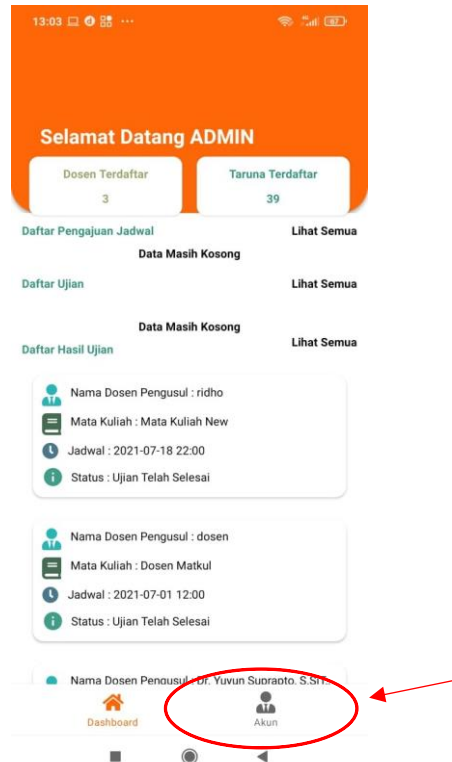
13:03 ···

Selamat Datang ADMIN

Dosen Terdaftar
3

Taruna Terdaftar
39

Daftar Pengajuan Jadwal
Lihat Semua

Data Masih Kosong

Daftar Ujian
Lihat Semua

Data Masih Kosong

Daftar Hasil Ujian
Lihat Semua

Nama Dosen Pengusul : ridho
Mata Kuliah : Mata Kuliah New
Jadwal : 2021-07-18 22:00
Status : Ujian Telah Selesai

Nama Dosen Pengusul : dosen
Mata Kuliah : Dosen Matkul
Jadwal : 2021-07-01 12:00
Status : Ujian Telah Selesai

Nama Dosen Pengusul : Dr. Yuyun Suprapto, S.SiT.

Dashboard
Akun